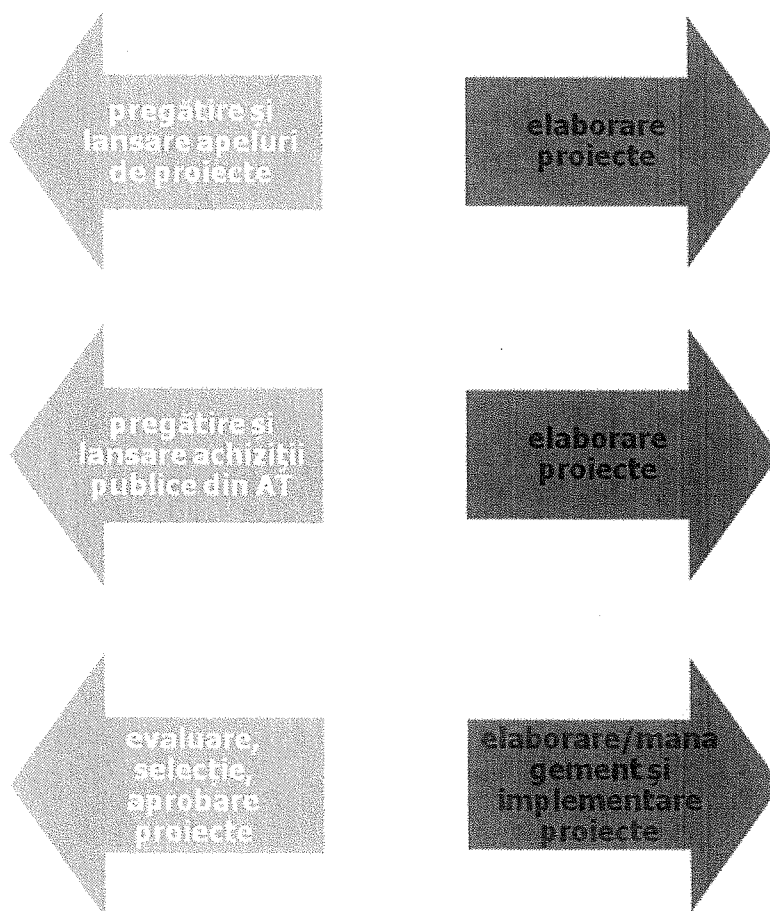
pregătire si lansare apeluri de proiecte

elaborare proiecte

pregătire si lansare achiziții publice din AT

elaborare proiecte

evaluare, selectie, aprobare proiecte

elaborare/mana gement si implementare proiecte